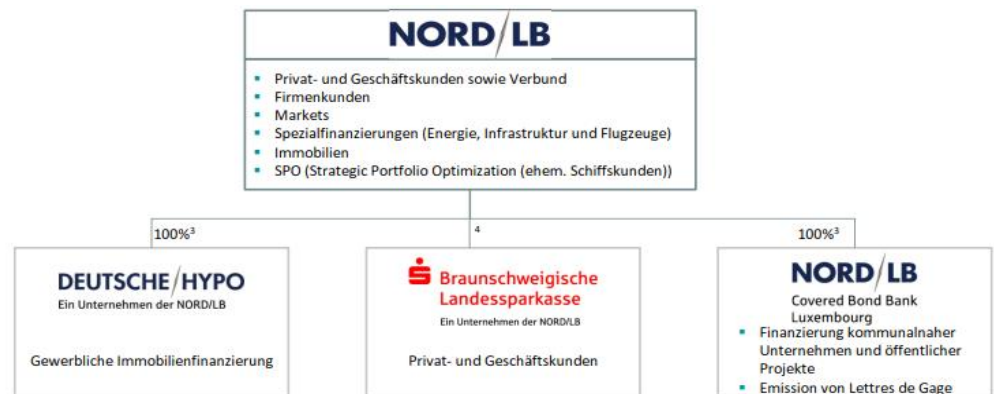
NORD/LB

- Privat- und Geschäftskunden sowie Verbund
- Firmenkunden
- Markets
- Spezialfinanzierungen (Energie, Infrastruktur und Flugzeuge)
- Immobilien
- SPO (Strategic Portfolio Optimization (ehem. Schiffskunden))

100%³

4

100%³

DEUTSCHE/HYPO
Ein Unternehmen der NORD/LB

Gewerbliche Immobilienfinanzierung

Braunschweigische Landessparkasse
Ein Unternehmen der NORD/LB

Privat- und Geschäftskunden

NORD/LB
Covered Bond Bank Luxembourg

- Finanzierung kommunalnaher Unternehmen und öffentlicher Projekte
- Emission von Lettres de Gage